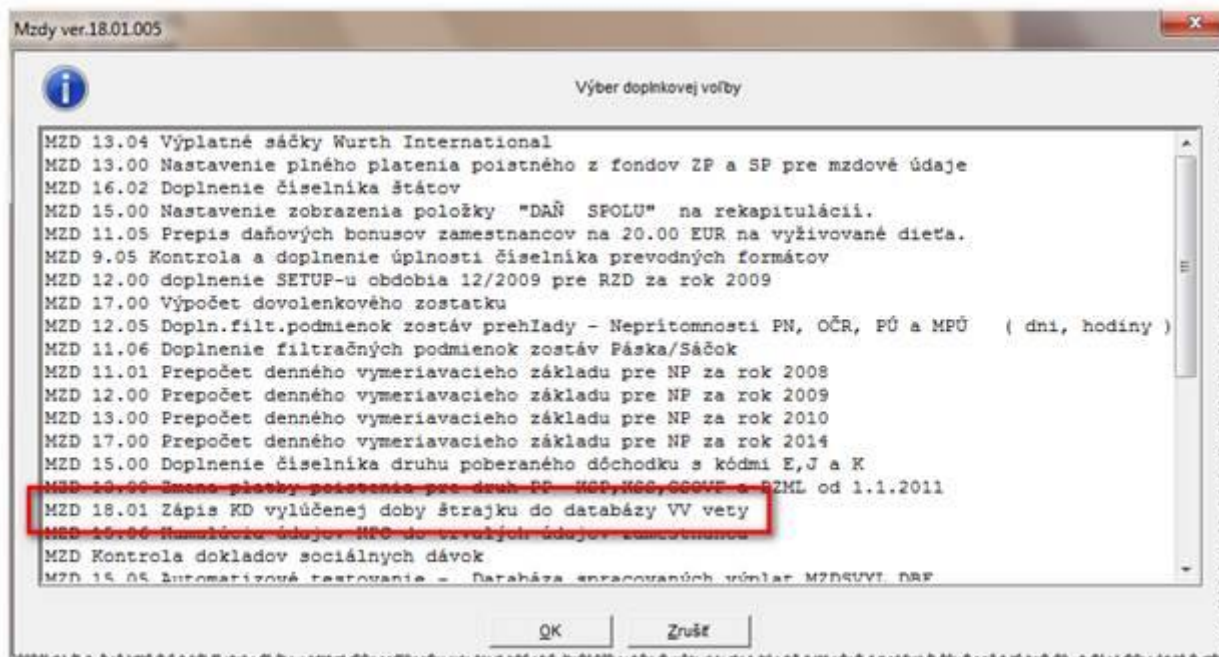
Mzdy ver.18.01.005

Výber doplnkovej voľby

MZD 13.04 Výplatné sáčky Wurth International
MZD 13.00 Nastavenie plného platenia poistného z fondov ZP a SP pre mzdové údaje
MZD 16.02 Doplnenie číselníka štátov
MZD 15.00 Nastavenie zobrazenia položky "DAŇ SPOLU" na rekapitulácii.
MZD 11.05 Prepis daňových bonusov zamestnancov na 20.00 EUR na vyživované dieťa.
MZD 9.05 Kontrola a doplnenie úplnosti číselníka prevodných formátov
MZD 12.00 doplnenie SETUP-u obdobia 12/2009 pre RZD za rok 2009
MZD 17.00 Výpočet dovolenkového zostatku
MZD 12.05 Dopln.filt.podmienok zostáv prehľady - Neprítomnosti PN, OČR, PÚ a MPÚ ( dni, hodiny )
MZD 11.06 Doplnenie filtračných podmienok zostáv Páska/Sáčok
MZD 11.01 Prepočet denného vymeriavacieho základu pre NP za rok 2008
MZD 12.00 Prepočet denného vymeriavacieho základu pre NP za rok 2009
MZD 13.00 Prepočet denného vymeriavacieho základu pre NP za rok 2010
MZD 17.00 Prepočet denného vymeriavacieho základu pre NP za rok 2014
MZD 15.00 Doplnenie číselníka druhu poberaného dôchodku s kódmi E,J a K
MZD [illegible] Zmena platby poistenia pre druh PP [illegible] od 1.1.2011
MZD 18.01 Zápis KD vylúčenej doby štrajku do databázy VV vety
MZD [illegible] údajov MPC do trvalých údajov zamestnanca
MZD Kontrola dokladov sociálnych dávok
MZD 15.05 Automatizové testovanie - Databáza spracovaných výplat MZDSVYL.DBF

OK
Zrušiť